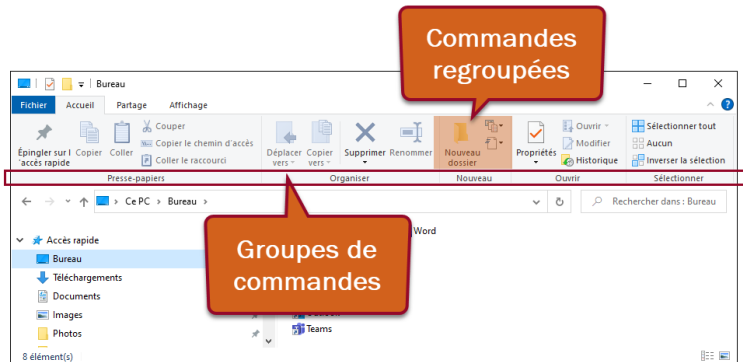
Commandes regroupées

Bureau

Fichier Accueil Partage Affichage

Épingler sur l'accès rapide Copier Coller Couper Copier le chemin d'accès Coller le raccourci

Déplacer vers Copier vers Supprimer Renommer

Nouveau dossier

Propriétés Ouvrir Modifier Historique

Sélectionner tout Aucun Inverser la sélection

Presse-papiers Organiser Nouveau Ouvrir Sélectionner

Ce PC > Bureau >

Rechercher dans : Bureau

Accès rapide
Bureau
Téléchargements
Documents
Images
Photos

Word

Teams

Groupes de commandes

8 élément(s)